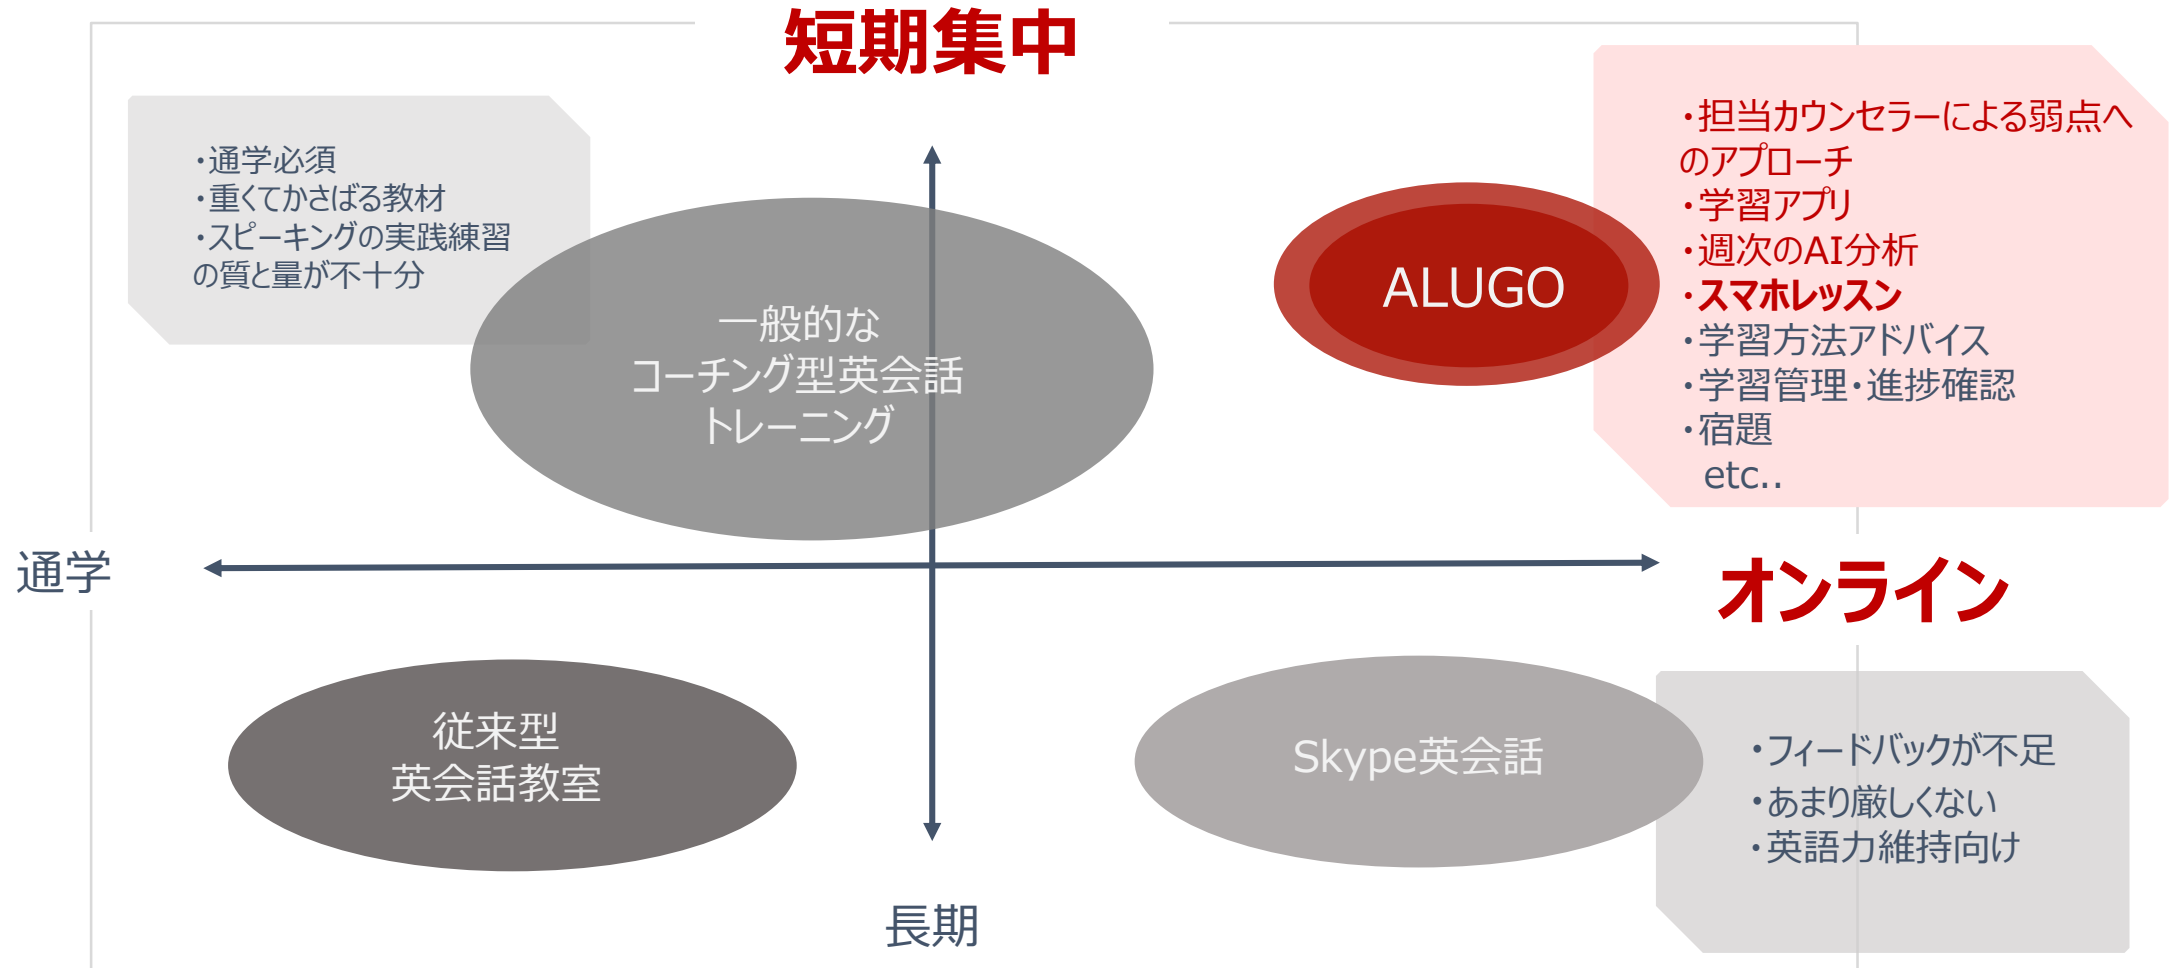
短期集中

・通学必須
・重くてかさばる教材
・スピーキングの実践練習の質と量が不十分

一般的な
コーチング型英会話
トレーニング

ALUGO

・担当カウンセラーによる弱点へのアプローチ
・学習アプリ
・週次のAI分析
・スマホレッスン
・学習方法アドバイス
・学習管理・進捗確認
・宿題
etc..

通学

オンライン

従来型
英会話教室

Skype英会話

・フィードバックが不足
・あまり厳しくない
・英語力維持向け

長期